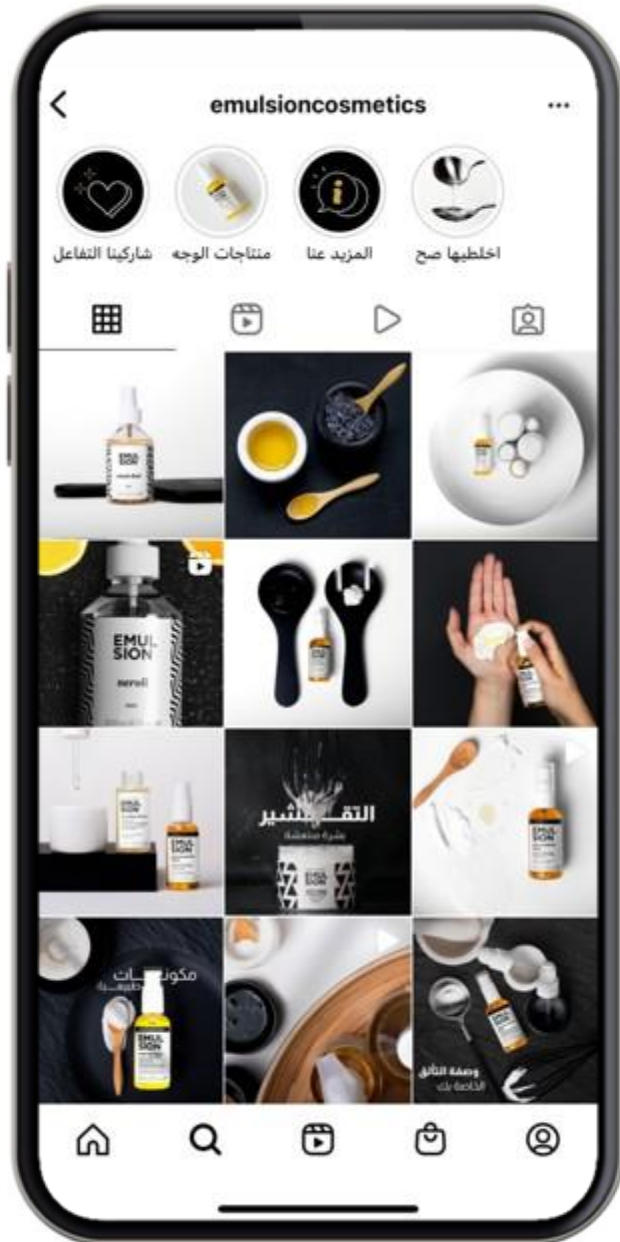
emulsioncosmetics

شاركينا التفاعل
منتجات الوجه
المزيد عنا
اخلطيها صح

EMUL SION

EMUL SION
neroli

EMUL SION

التقشير
بشرة منتعشة
EMUL SION

EMUL SION

مكونات طبيعية
EMUL SION

EMUL SION
وصفة التألق الخاصة بك